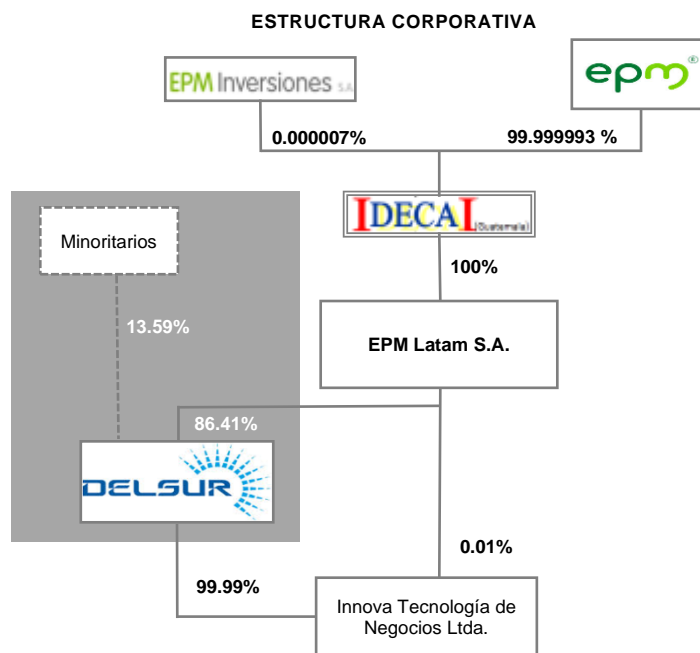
ESTRUCTURA CORPORATIVA

EPM Inversiones S.A.

epm

0.000007%

99.999993 %

IDECA (Guatemala)

Minoritarios

100%

13.59%

EPM Latam S.A.

86.41%

DELSUR

0.01%

99.99%

Innova Tecnología de Negocios Ltda.